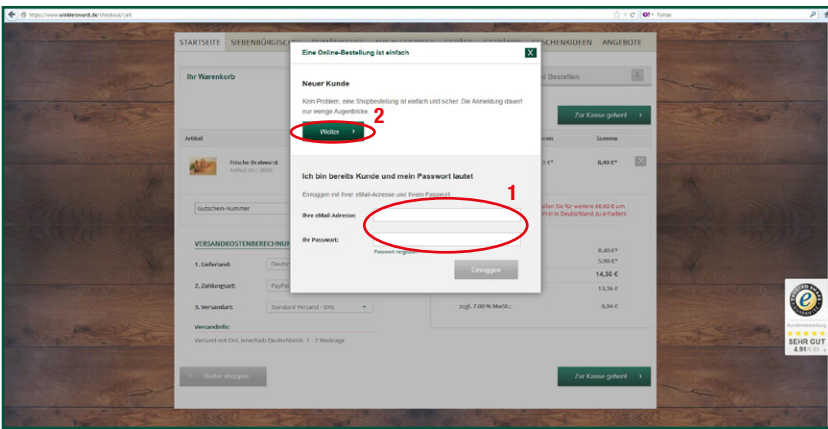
https://www.winklerswurst.de/checkout/cart

Yahoo

STARTSEITE SIEBENBÜRGISCH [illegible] ANGEBOTE

Ihr Warenkorb

Bestellen

Zur Kasse gehen!

Artikel

Summe

Frische Bratwurst
Artikel-Nr.: 0000

8,40 €*

Gutschein-Nummer

VERSANDKOSTENBERECHNUNG

1. Lieferland:

2. Zahlungsart:

3. Versandart: Standard Versand - DHL

Versandinfo:

Versand mit DHL innerhalb Deutschlands, 1 - 2 Werktage

8,40 €*
5,90 €*
14,30 €
13,36 €

zzgl. 7.00 % MwSt.:
0,94 €

Weiter shoppen

Zur Kasse gehen!

Eine Online-Bestellung ist einfach

X

Neuer Kunde

Kein Problem, eine Shopbestellung ist einfach und sicher. Die Anmeldung dauert nur wenige Augenblicke.

2

Weiter

Ich bin bereits Kunde und mein Passwort lautet

1

Einloggen mit Ihrer eMail-Adresse und Ihrem Passwort

Ihre eMail-Adresse:

Ihr Passwort:

Passwort vergessen?

Einloggen

Kundenbewertung

SEHR GUT

4.91/5.00